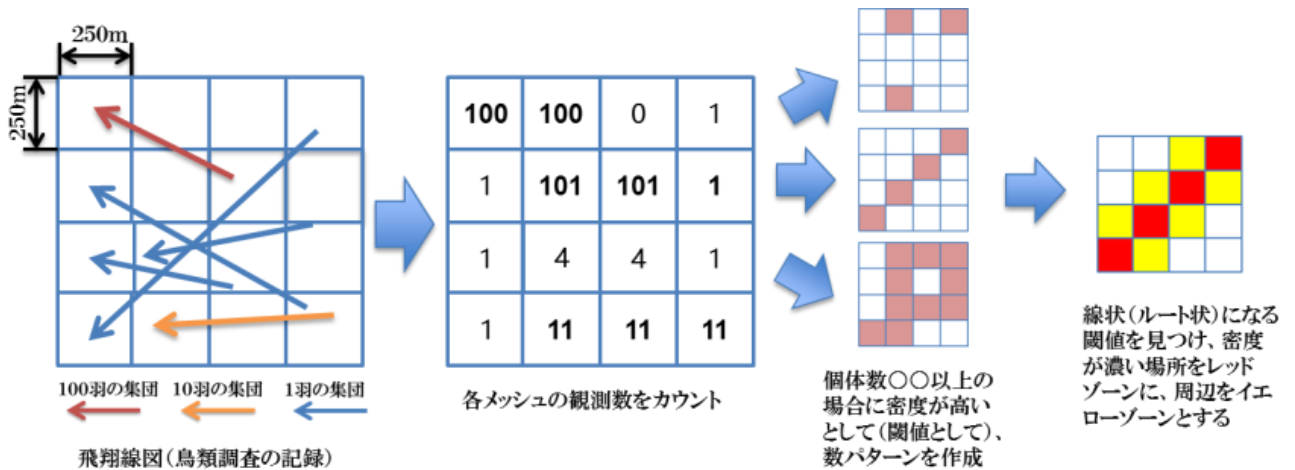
250m

250m

100羽の集団　10羽の集団　1羽の集団

飛翔線図（鳥類調査の記録）

| 100 | 100 | 0 | 1 |
|---|---|---|---|
| 1 | 101 | 101 | 1 |
| 1 | 4 | 4 | 1 |
| 1 | 11 | 11 | 11 |

各メッシュの観測数をカウント

個体数○○以上の場合に密度が高いとして（閾値として）、数パターンを作成

線状（ルート状）になる閾値を見つけ、密度が濃い場所をレッドゾーンに、周辺をイエローゾーンとする